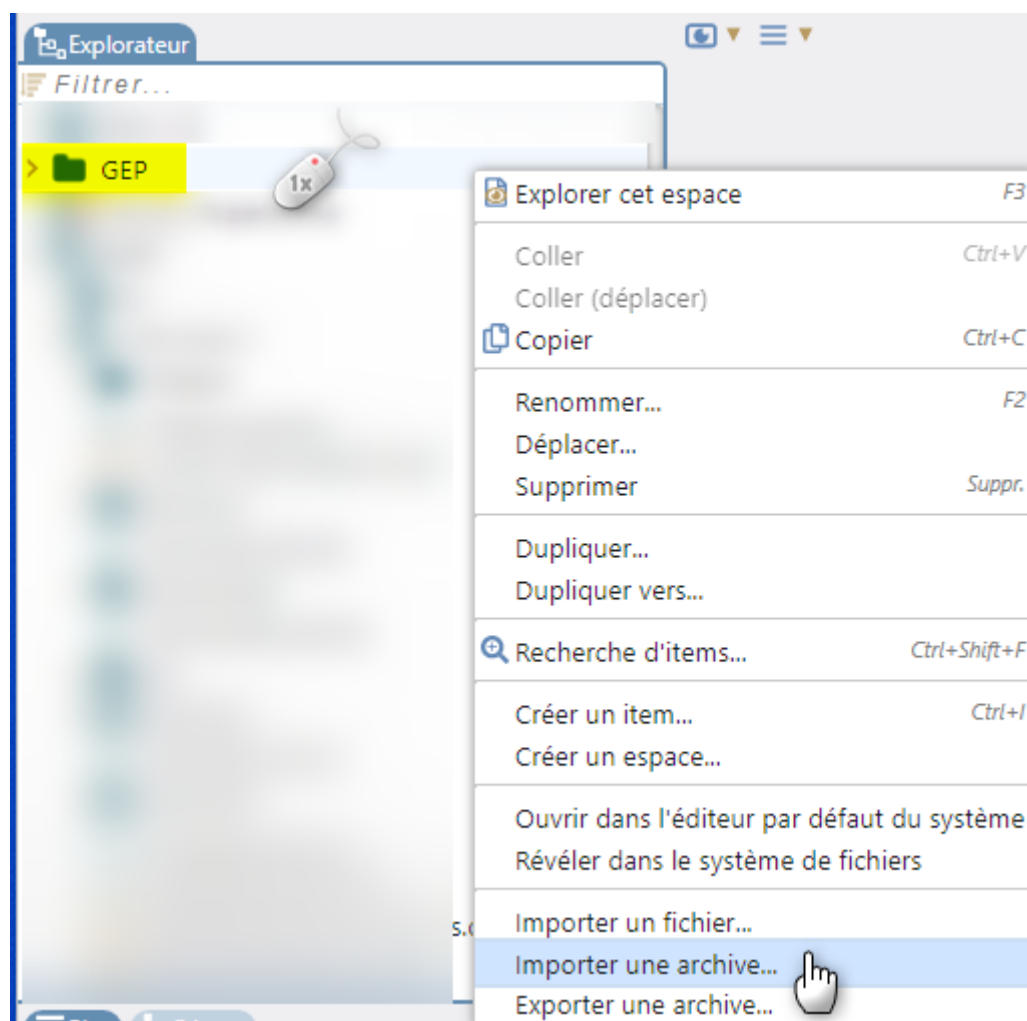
Explorateur

Filtrer...

GEP

1x

Explorer cet espace F3

Coller Ctrl+V
Coller (déplacer)
Copier Ctrl+C

Renommer... F2
Déplacer...
Supprimer Suppr.

Dupliquer...
Dupliquer vers...

Recherche d'items... Ctrl+Shift+F

Créer un item... Ctrl+I
Créer un espace...

Ouvrir dans l'éditeur par défaut du système
Révéler dans le système de fichiers

Importer un fichier...
Importer une archive...
Exporter une archive...

s.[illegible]